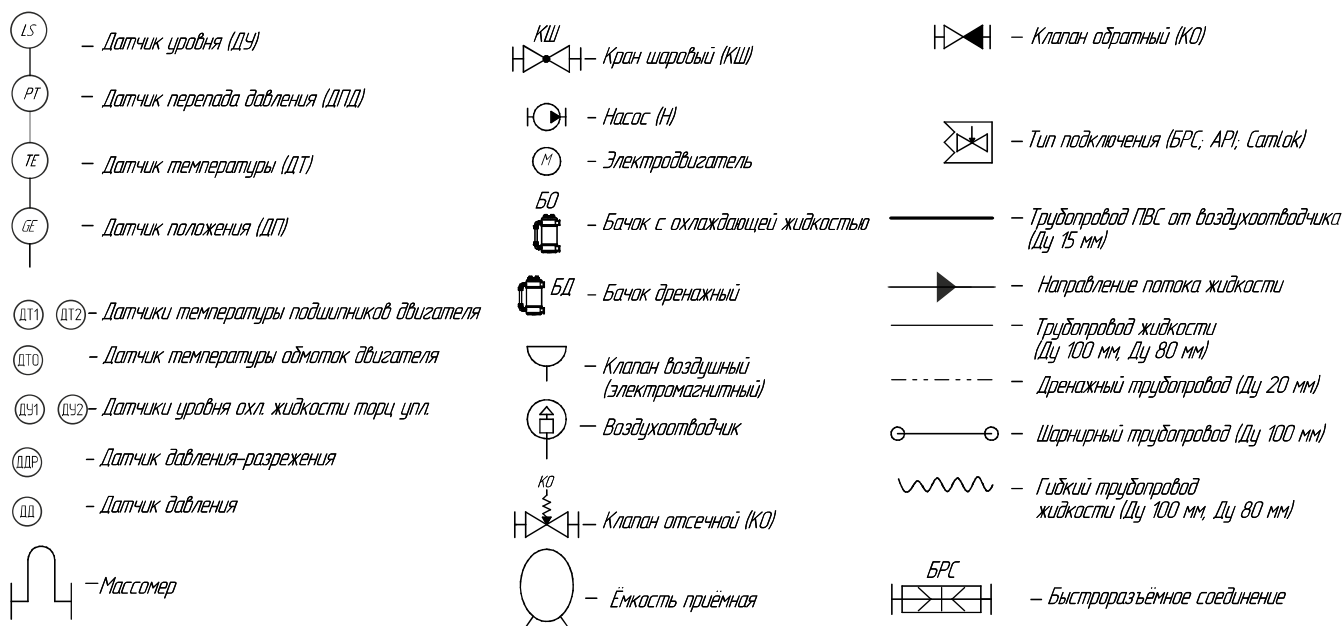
LS – Датчик уровня (ДУ)

PT – Датчик перепада давления (ДПД)

TE – Датчик температуры (ДТ)

GE – Датчик положения (ДП)

ДТ1 ДТ2 – Датчики температуры подшипников двигателя

ДТО – Датчик температуры обмоток двигателя

ДУ1 ДУ2 – Датчики уровня охл. жидкости торц упл.

ДДР – Датчик давления-разрежения

ДД – Датчик давления

– Массомер

КШ – Кран шаровый (КШ)

– Насос (Н)

M – Электродвигатель

БО – Бачок с охлаждающей жидкостью

БД – Бачок дренажный

– Клапан воздушный (электромагнитный)

– Воздухоотводчик

КО – Клапан отсечной (КО)

– Ёмкость приёмная

– Клапан обратный (КО)

– Тип подключения (БРС; API; Camlok)

– Трубопровод ПВС от воздухоотводчика (Ду 15 мм)

– Направление потока жидкости

– Трубопровод жидкости (Ду 100 мм, Ду 80 мм)

– Дренажный трубопровод (Ду 20 мм)

– Шарнирный трубопровод (Ду 100 мм)

– Гибкий трубопровод жидкости (Ду 100 мм, Ду 80 мм)

БРС – Быстроразъёмное соединение